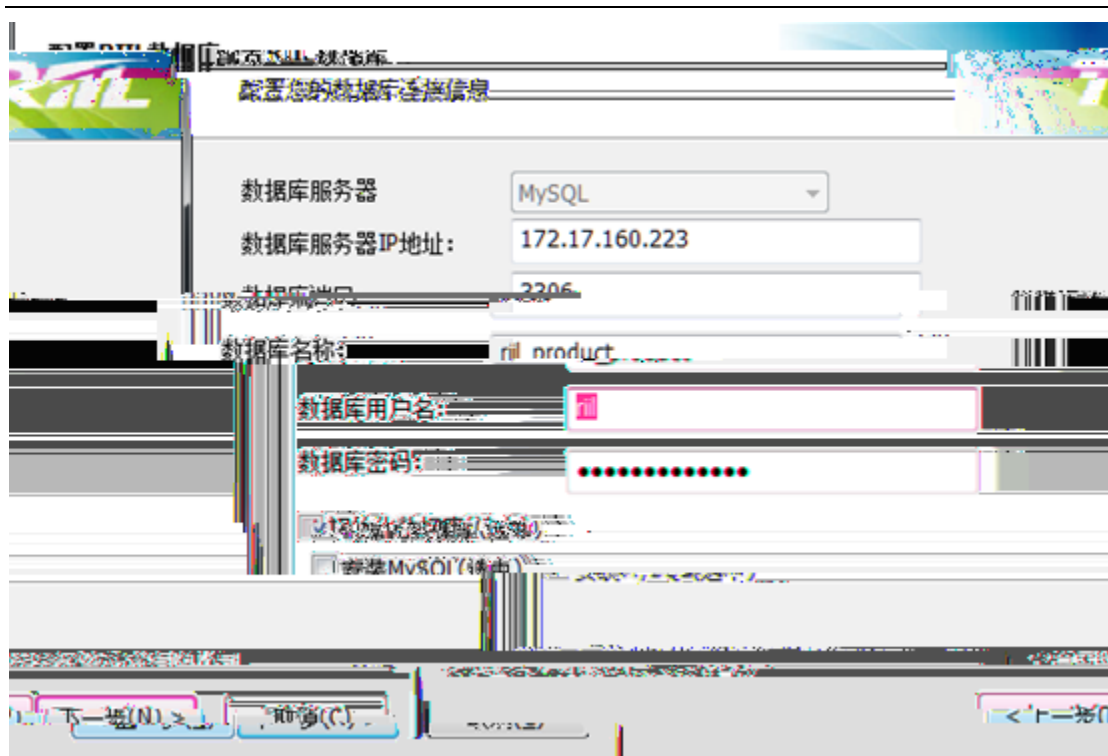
配置RTL数据库

配置您的数据库连接信息

数据库服务器 MySQL

数据库服务器IP地址: 172.17.160.223

数据库端口 3306

数据库名称: rtl_product

数据库用户名: rtl

数据库密码: ••••••••••••••

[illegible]

安装MySQL(选中)

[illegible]

< 上一步(B) 下一步(N) > 取消(C)